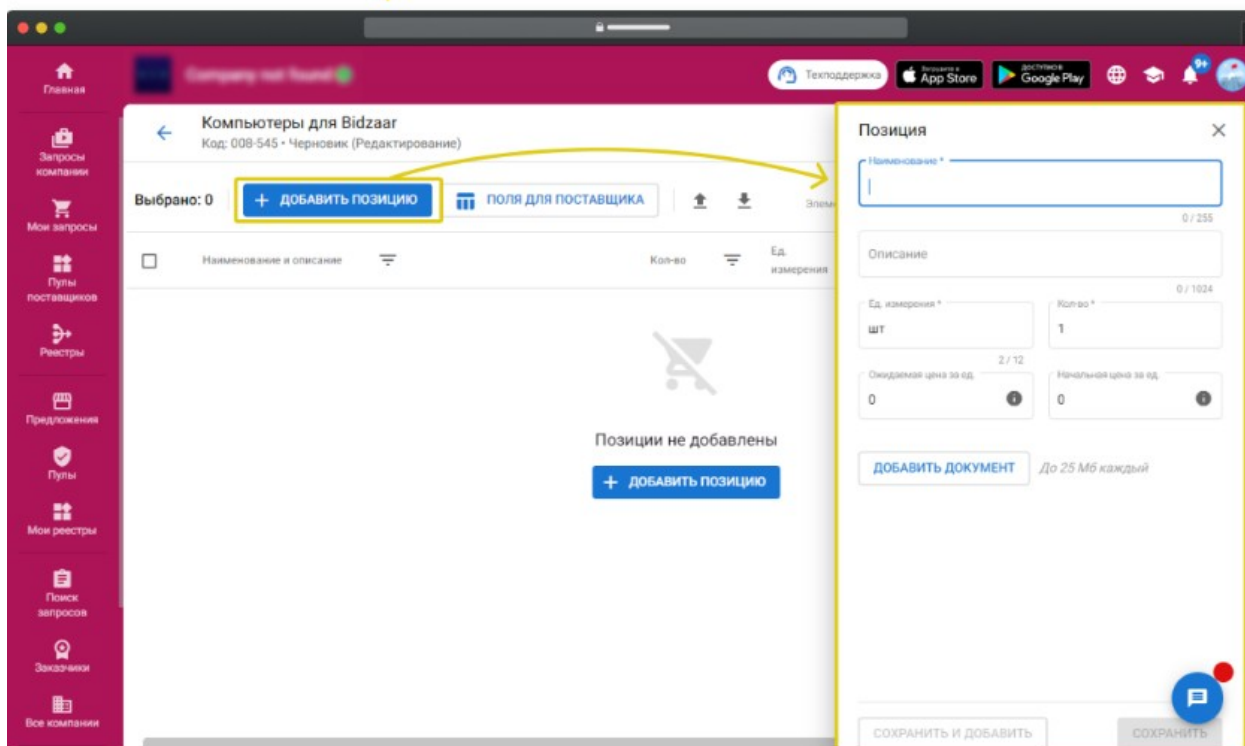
Главная

Запросы компании

Мои запросы

Пулы поставщиков

Реестры

Предложения

Пулы

Мои реестры

Поиск запросов

Заказчики

Все компании

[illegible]

Техподдержка

Загрузите в App Store

ДОСТУПНО В Google Play

9+

Компьютеры для Bidzaar

Код: 008-545 • Черновик (Редактирование)

Выбрано: 0

+ ДОБАВИТЬ ПОЗИЦИЮ

ПОЛЯ ДЛЯ ПОСТАВЩИКА

Элем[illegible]

Наименование и описание

Кол-во

Ед. измерения

Позиции не добавлены

+ ДОБАВИТЬ ПОЗИЦИЮ

Позиция

Наименование *

0 / 255

Описание

0 / 1024

Ед. измерения *

шт

2 / 12

Кол-во *

1

Ожидаемая цена за ед.

0

Начальная цена за ед.

0

ДОБАВИТЬ ДОКУМЕНТ

До 25 Мб каждый

СОХРАНИТЬ И ДОБАВИТЬ

СОХРАНИТЬ